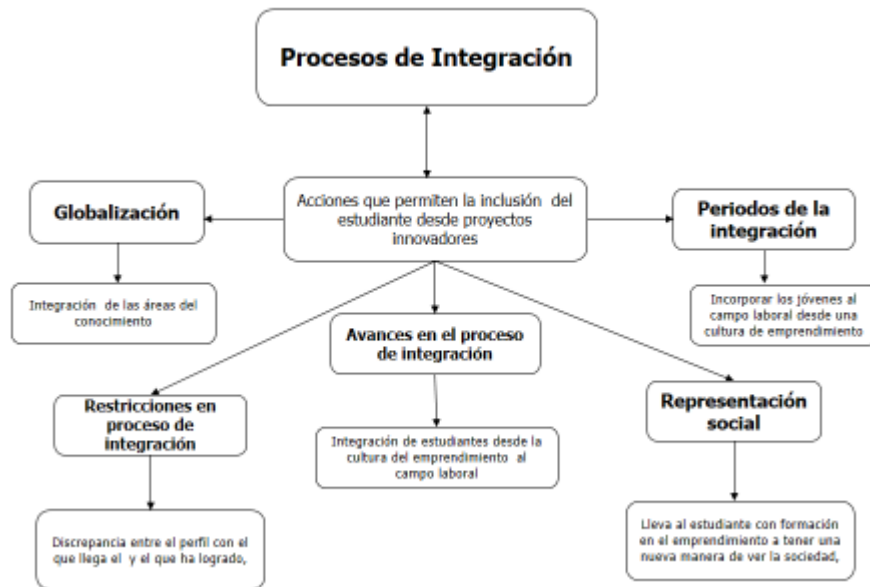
Procesos de Integración

Acciones que permiten la inclusión del estudiante desde proyectos innovadores

Globalización

Integración de las áreas del conocimiento

Periodos de la integración

Incorporar los jóvenes al campo laboral desde una cultura de emprendimiento

Avances en el proceso de integración

Integración de estudiantes desde la cultura del emprendimiento al campo laboral

Restricciones en proceso de integración

Discrepancia entre el perfil con el que llega el y el que ha logrado,

Representación social

Lleva al estudiante con formación en el emprendimiento a tener una nueva manera de ver la sociedad,